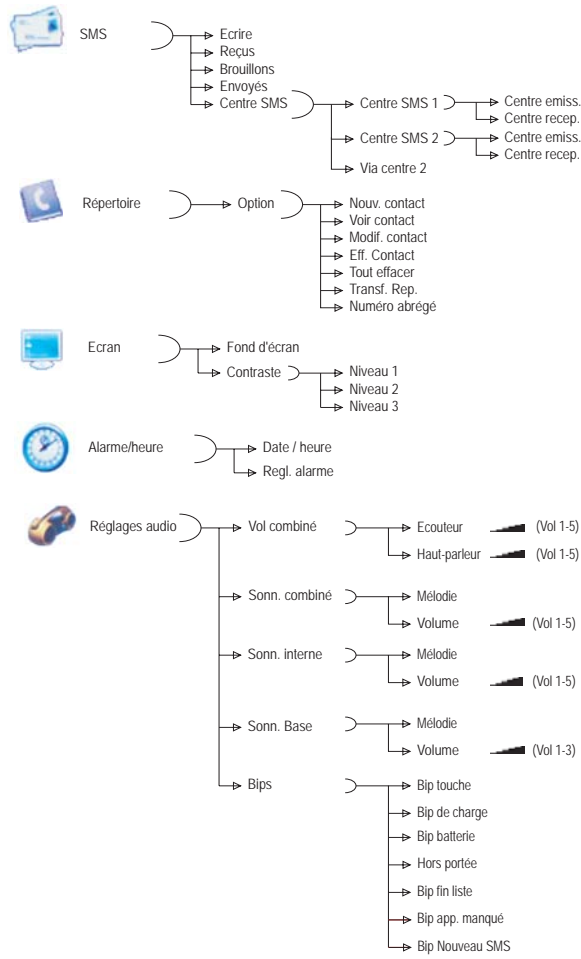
SMS
Ecrire
Reçus
Brouillons
Envoyés
Centre SMS
Centre SMS 1
Centre emiss.
Centre recep.
Centre SMS 2
Centre emiss.
Centre recep.
Via centre 2

Répertoire
Option
Nouv. contact
Voir contact
Modif. contact
Eff. Contact
Tout effacer
Transf. Rep.
Numéro abrégé

Ecran
Fond d'écran
Contraste
Niveau 1
Niveau 2
Niveau 3

Alarme/heure
Date / heure
Regl. alarme

Réglages audio
Vol combiné
Ecouteur (Vol 1-5)
Haut-parleur (Vol 1-5)
Sonn. combiné
Mélodie
Volume (Vol 1-5)
Sonn. interne
Mélodie
Volume (Vol 1-5)
Sonn. Base
Mélodie
Volume (Vol 1-3)
Bips
Bip touche
Bip de charge
Bip batterie
Hors portée
Bip fin liste
Bip app. manqué
Bip Nouveau SMS